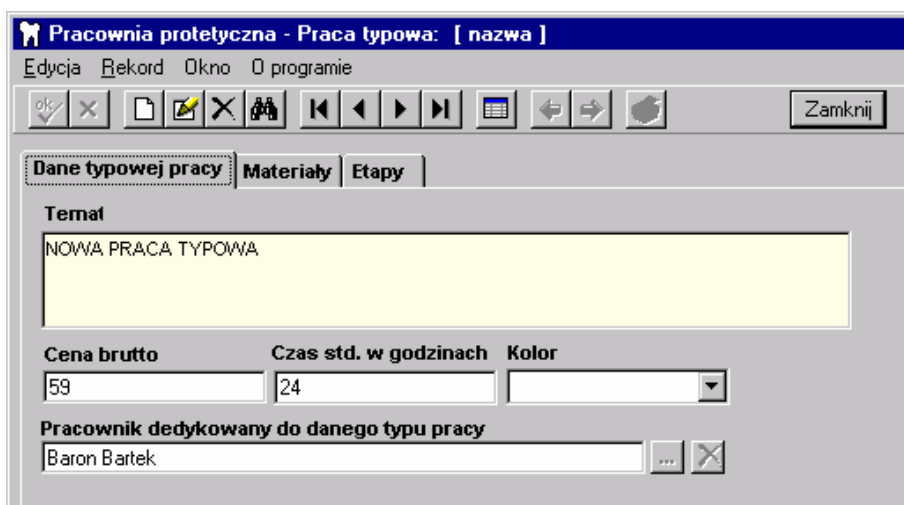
Pracownia protetyczna - Praca typowa: [ nazwa ]

Edycja Rekord Okno O programie

Zamknij

Dane typowej pracy | Materiały | Etapy

Temat

NOWA PRACA TYPOWA

Cena brutto
59

Czas std. w godzinach
24

Kolor

Pracownik dedykowany do danego typu pracy
Baron Bartek

...